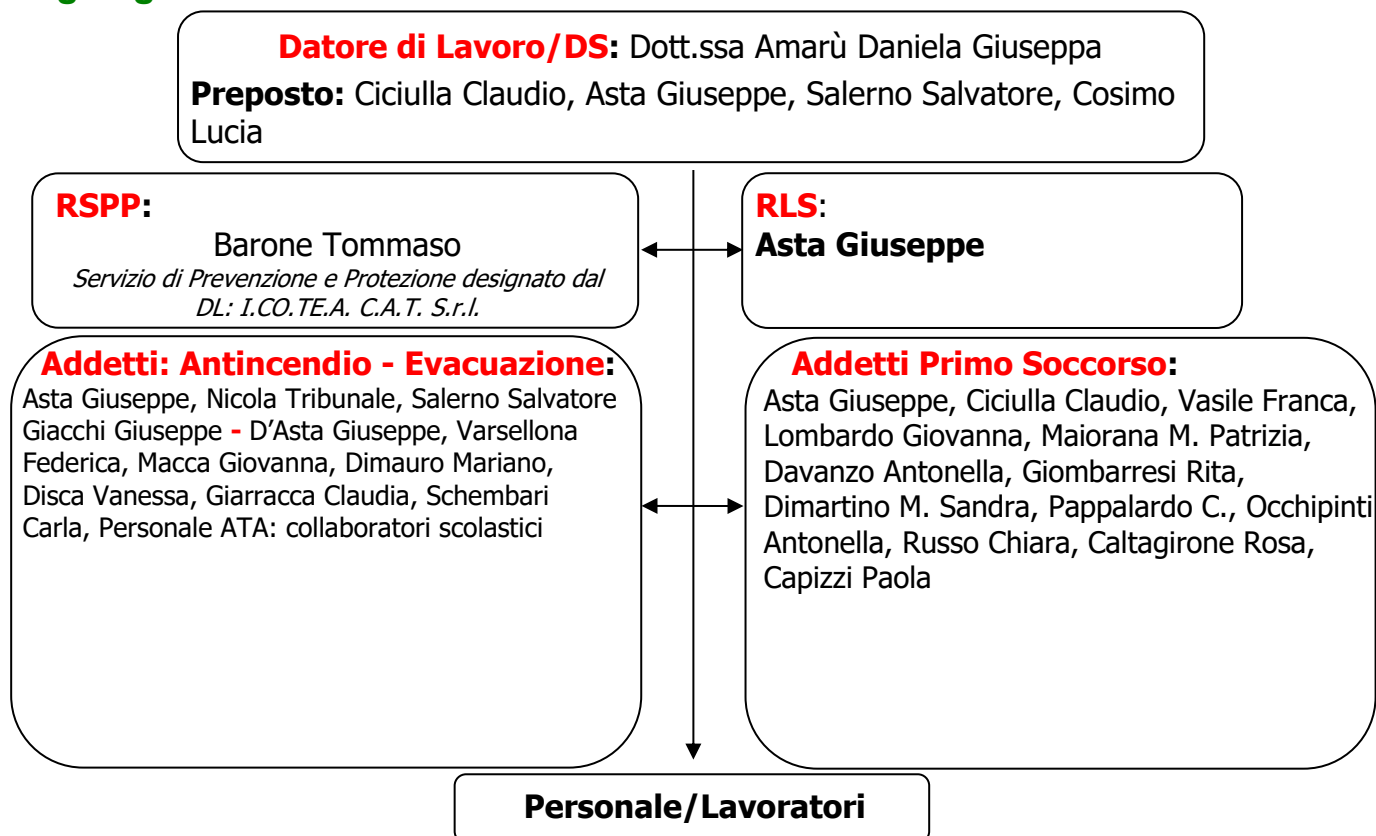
Datore di Lavoro/DS: Dott.ssa Amarù Daniela Giuseppa

Preposto: Ciciulla Claudio, Asta Giuseppe, Salerno Salvatore, Cosimo Lucia

RSPP:
Barone Tommaso
Servizio di Prevenzione e Protezione designato dal DL: I.CO.TE.A. C.A.T. S.r.l.

RLS:
Asta Giuseppe

Addetti: Antincendio - Evacuazione:
Asta Giuseppe, Nicola Tribunale, Salerno Salvatore Giacchi Giuseppe - D'Asta Giuseppe, Varsellona Federica, Macca Giovanna, Dimauro Mariano, Disca Vanessa, Giarracca Claudia, Schembari Carla, Personale ATA: collaboratori scolastici

Addetti Primo Soccorso:
Asta Giuseppe, Ciciulla Claudio, Vasile Franca, Lombardo Giovanna, Maiorana M. Patrizia, Davanzo Antonella, Giombarresi Rita, Dimartino M. Sandra, Pappalardo C., Occhipinti Antonella, Russo Chiara, Caltagirone Rosa, Capizzi Paola

Personale/Lavoratori